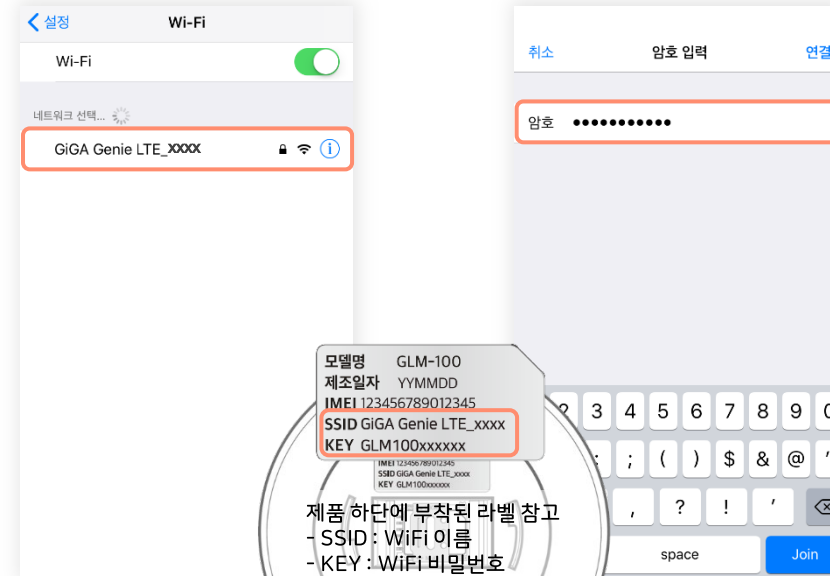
설정 Wi-Fi

Wi-Fi

네트워크 선택...

GiGA Genie LTE_xxxx

취소 암호 입력 연결

암호 ●●●●●●●●●●●

모델명 GLM-100
제조일자 YYMMDD
IMEI 123456789012345
SSID GiGA Genie LTE_xxxx
KEY GLM100xxxxxx

IMEI 123456789012345
SSID GiGA Genie LTE_xxxx
KEY GLM100xxxxxx

제품 하단에 부착된 라벨 참고
- SSID : WiFi 이름
- KEY : WiFi 비밀번호

2 3 4 5 6 7 8 9 0
: ; ( ) $ & @ "
. , ? ! '
space Join